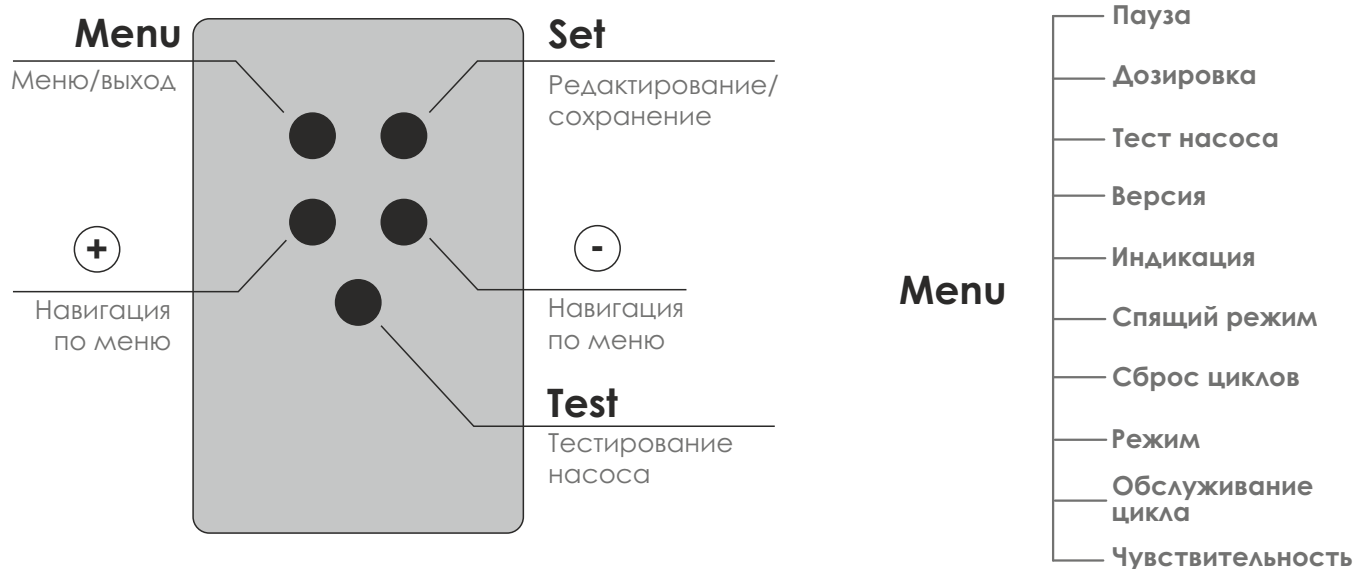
Menu
Меню/выход

Set
Редактирование/ сохранение

+
Навигация по меню

-
Навигация по меню

Test
Тестирование насоса

Menu

Пауза
Дозировка
Тест насоса
Версия
Индикация
Спящий режим
Сброс циклов
Режим
Обслуживание цикла
Чувствительность